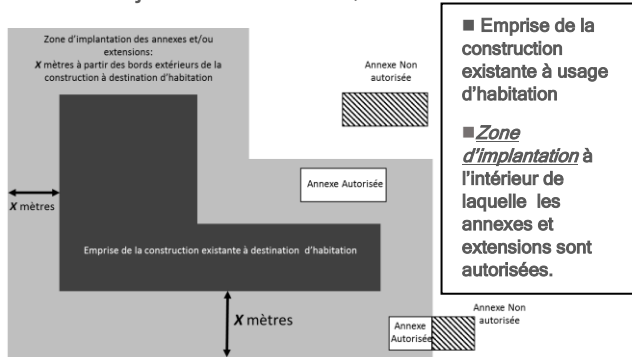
Zone d'implantation des annexes et/ou extensions:
$X$ mètres à partir des bords extérieurs de la construction à destination d'habitation

Annexe Non autorisée

Annexe Autorisée

$X$ mètres

Emprise de la construction existante à destination d'habitation

$X$ mètres

Annexe Autorisée

Annexe Non autorisée

■ Emprise de la construction existante à usage d'habitation

■Zone d'implantation à l'intérieur de laquelle les annexes et extensions sont autorisées.